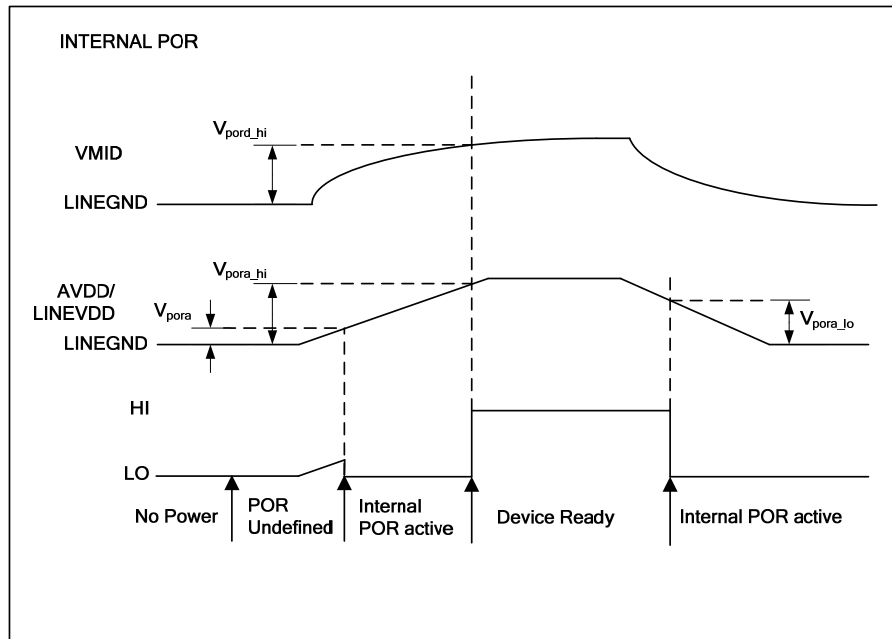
INTERNAL POR

$V_{pord\_hi}$

VMID

LINEGND

$V_{pora\_hi}$

AVDD/
LINEVDD

$V_{pora}$

LINEGND

$V_{pora\_lo}$

HI

LO

No Power

POR
Undefined

Internal
POR active

Device Ready

Internal POR active